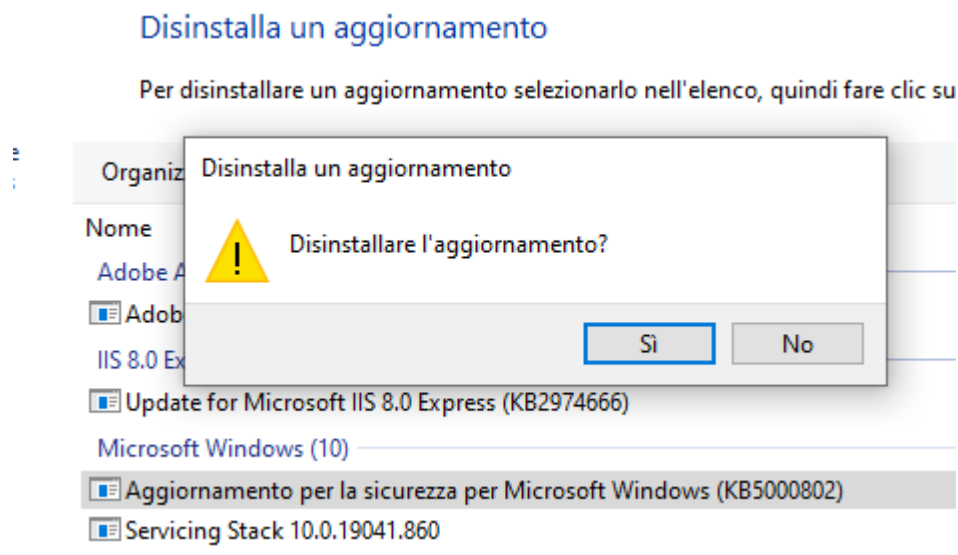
Disinstalla un aggiornamento

Per disinstallare un aggiornamento selezionarlo nell'elenco, quindi fare clic su

Organiz

Nome

Adobe A

Adob

IIS 8.0 Ex

Disinstalla un aggiornamento

Disinstallare l'aggiornamento?

Sì

No

Update for Microsoft IIS 8.0 Express (KB2974666)

Microsoft Windows (10)

Aggiornamento per la sicurezza per Microsoft Windows (KB5000802)

Servicing Stack 10.0.19041.860